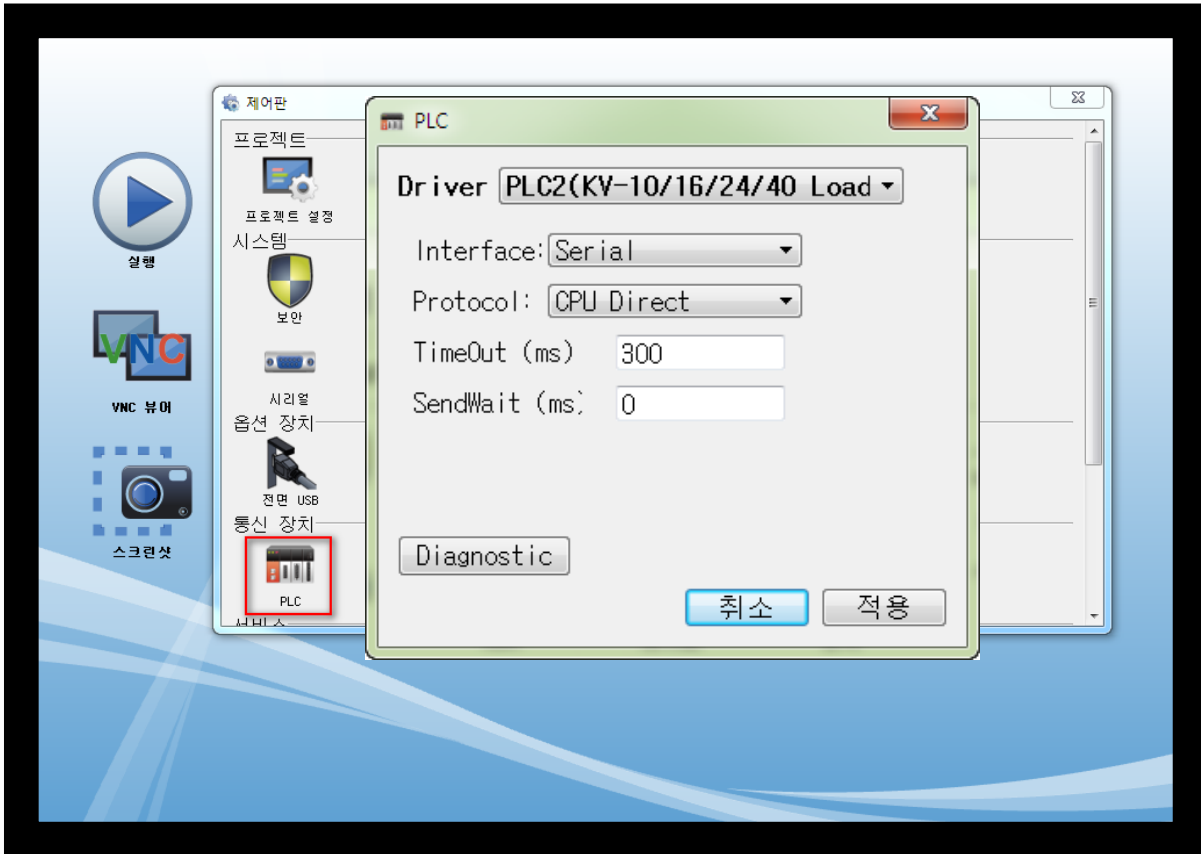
실행

VNC

VNC 뷰어

스크린샷

제어판

프로젝트

프로젝트 설정

시스템

보안

시리얼

옵션 장치

전면 USB

통신 장치

PLC

서비스

PLC

Driver PLC2(KV-10/16/24/40 Load

Interface: Serial

Protocol: CPU Direct

TimeOut (ms) 300

SendWait (ms) 0

Diagnostic

취소 적용